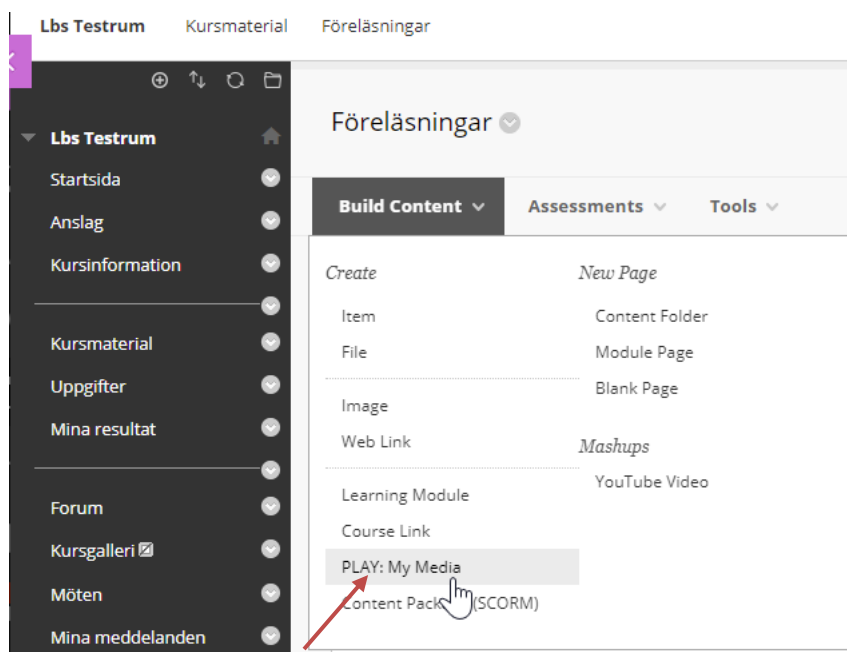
Lbs Testrum Kursmaterial Föreläsningar

Lbs Testrum
Startsida
Anslag
Kursinformation
Kursmaterial
Uppgifter
Mina resultat
Forum
Kursgalleri
Möten
Mina meddelanden

Föreläsningar

Build Content Assessments Tools

Create
Item
File
Image
Web Link
Learning Module
Course Link
PLAY: My Media
Content Pack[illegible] (SCORM)

New Page
Content Folder
Module Page
Blank Page

Mashups
YouTube Video